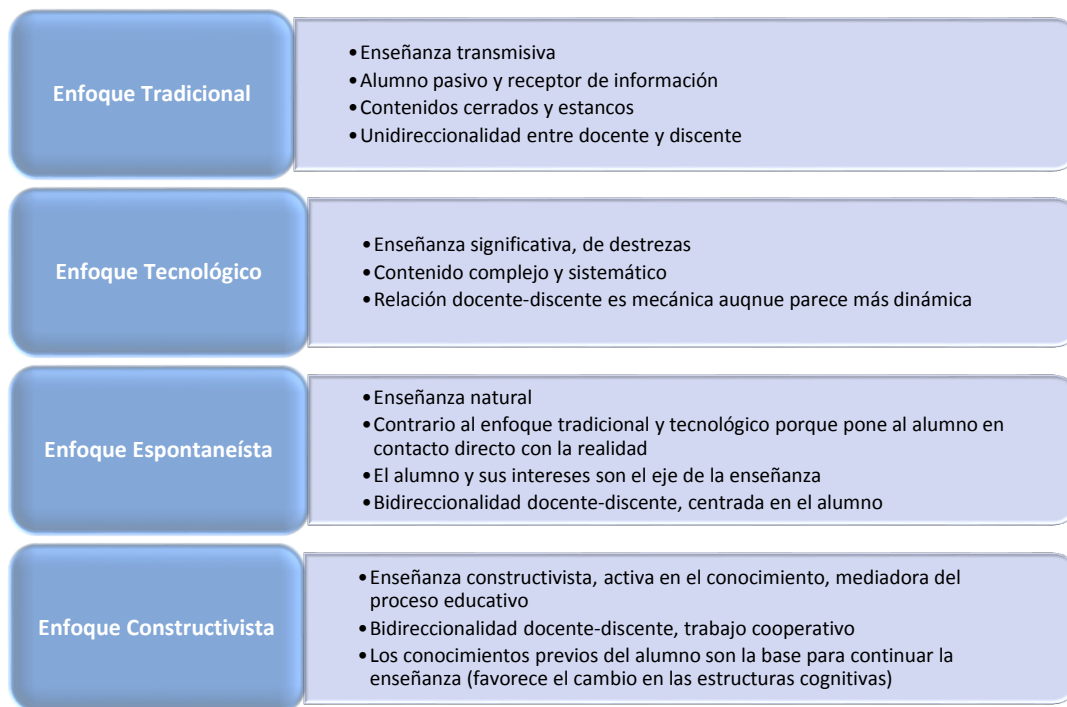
Enfoque Tradicional

• Enseñanza transmisiva
• Alumno pasivo y receptor de información
• Contenidos cerrados y estancos
• Unidireccionalidad entre docente y discente

Enfoque Tecnológico

• Enseñanza significativa, de destrezas
• Contenido complejo y sistemático
• Relación docente-discente es mecánica auqnue parece más dinámica

Enfoque Espontaneísta

• Enseñanza natural
• Contrario al enfoque tradicional y tecnológico porque pone al alumno en contacto directo con la realidad
• El alumno y sus intereses son el eje de la enseñanza
• Bidireccionalidad docente-discente, centrada en el alumno

Enfoque Constructivista

• Enseñanza constructivista, activa en el conocimiento, mediadora del proceso educativo
• Bidireccionalidad docente-discente, trabajo cooperativo
• Los conocimientos previos del alumno son la base para continuar la enseñanza (favorece el cambio en las estructuras cognitivas)